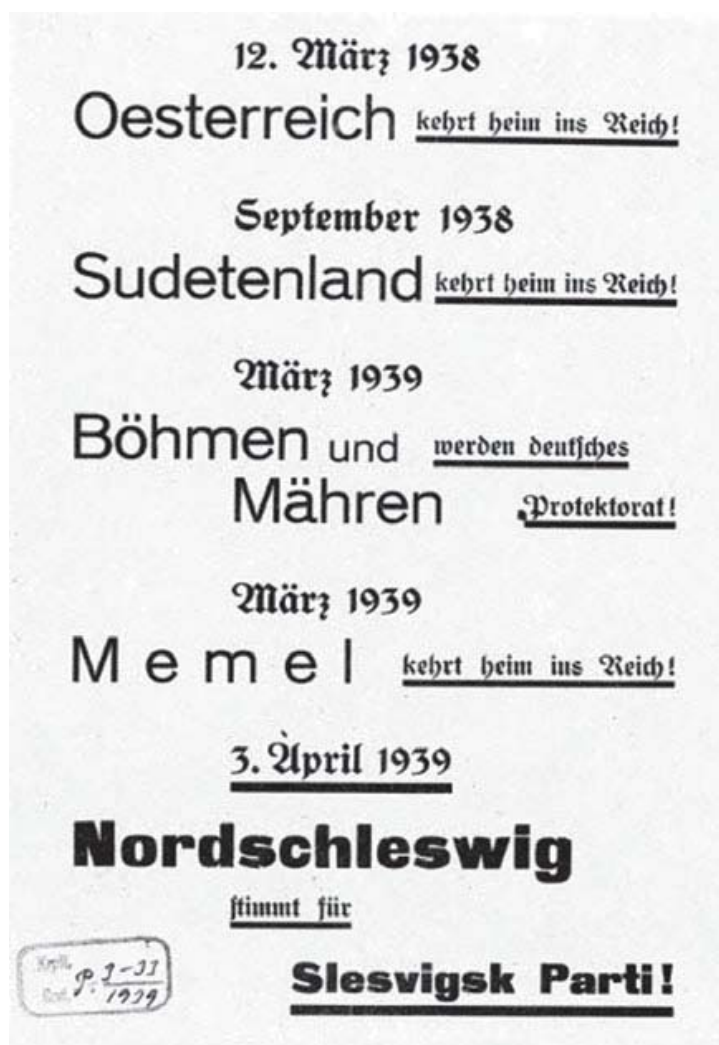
12. März 1938

Oesterreich kehrt heim ins Reich!

September 1938

Sudetenland kehrt heim ins Reich!

März 1939

Böhmen und Mähren werden deutsches Protektorat!

März 1939

Memel kehrt heim ins Reich!

3. April 1939

Nordschleswig

stimmt für

Slesvigsk Parti!

Kgl. Bibl. P. 3-33 1939